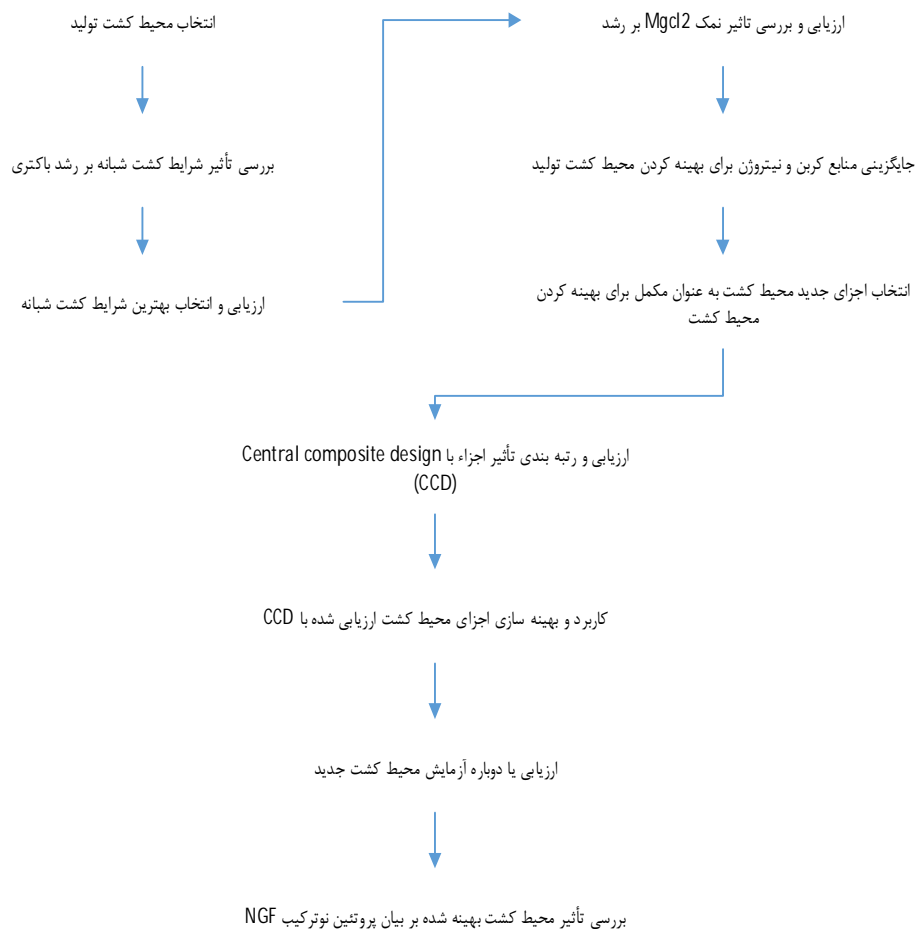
انتخاب محیط کشت تولید

بررسی تأثیر شرایط کشت شبانه بر رشد باکتری

ارزیابی و انتخاب بهترین شرایط کشت شبانه

ارزیابی و بررسی تاثیر نمک Mgcl2 بر رشد

جایگزینی منابع کربن و نیتروژن برای بهینه کردن محیط کشت تولید

انتخاب اجزای جدید محیط کشت به عنوان مکمل برای بهینه کردن محیط کشت

ارزیابی و رتبه بندی تأثیر اجزاء با Central composite design (CCD)

کاربرد و بهینه سازی اجزای محیط کشت ارزیابی شده با CCD

ارزیابی یا دوباره آزمایش محیط کشت جدید

بررسی تأثیر محیط کشت بهینه شده بر بیان پروتئین نوترکیب NGF